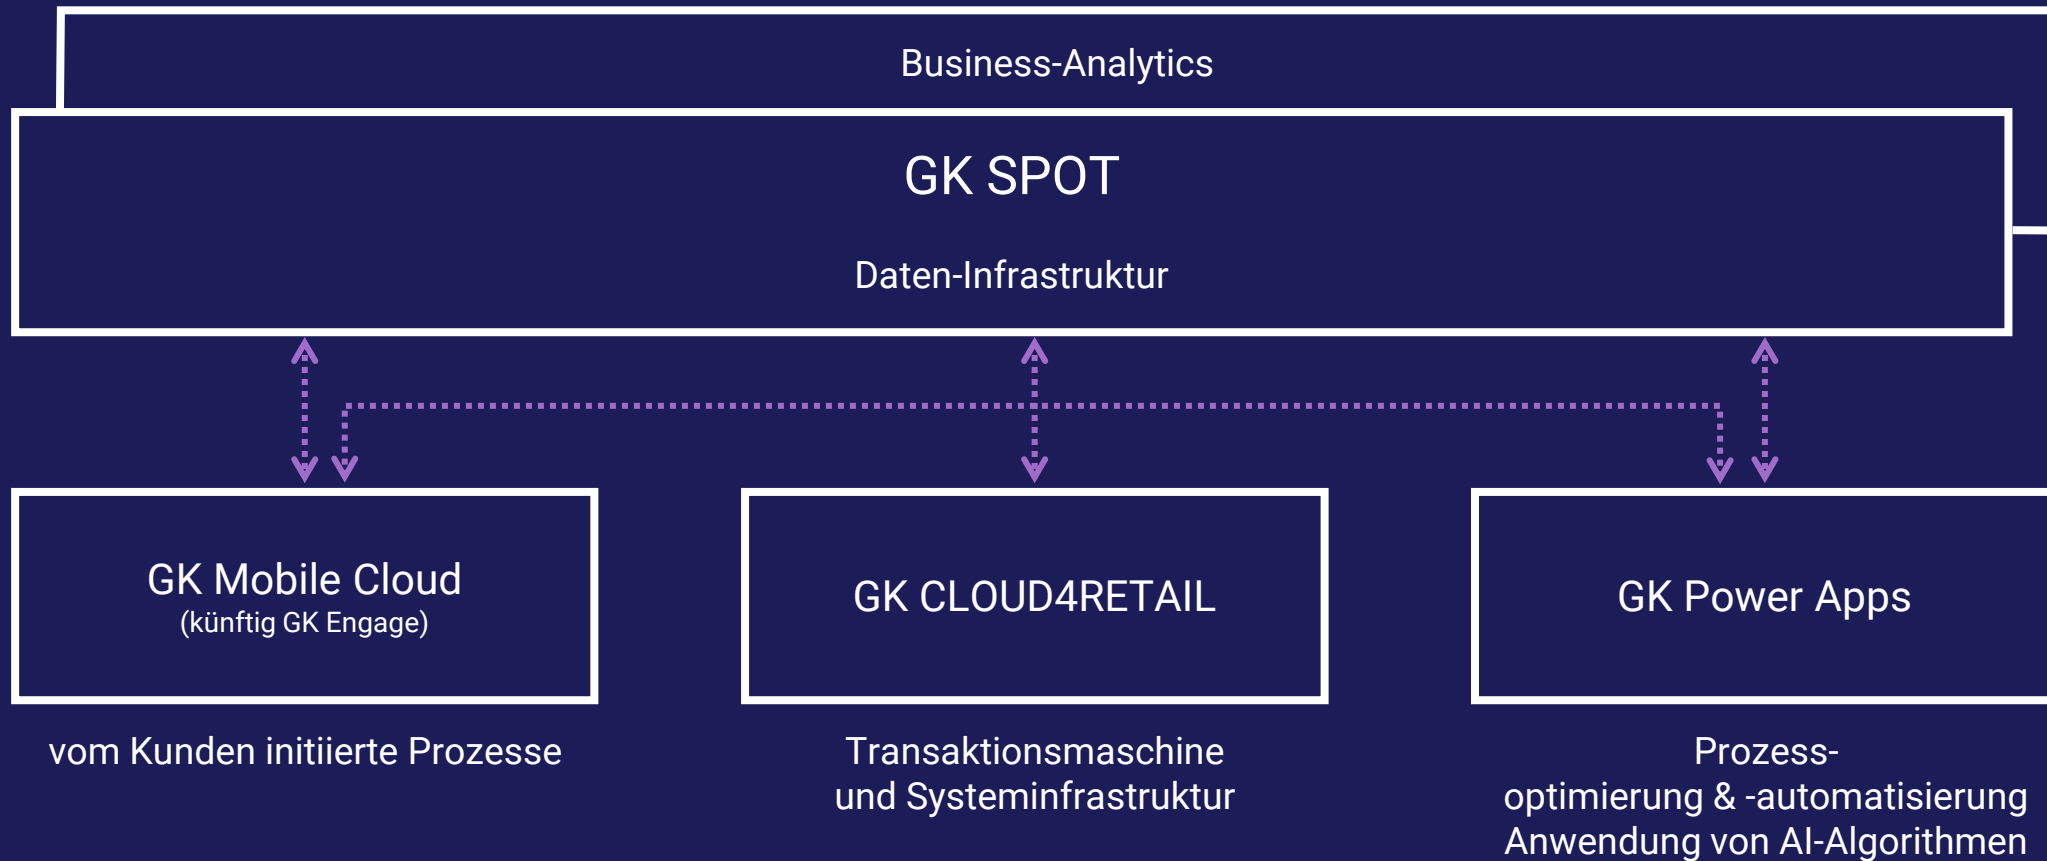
Business-Analytics

GK SPOT

Daten-Infrastruktur

GK Mobile Cloud
(künftig GK Engage)

GK CLOUD4RETAIL

GK Power Apps

vom Kunden initiierte Prozesse

Transaktionsmaschine und Systeminfrastruktur

Prozess-
optimierung & -automatisierung
Anwendung von AI-Algorithmen